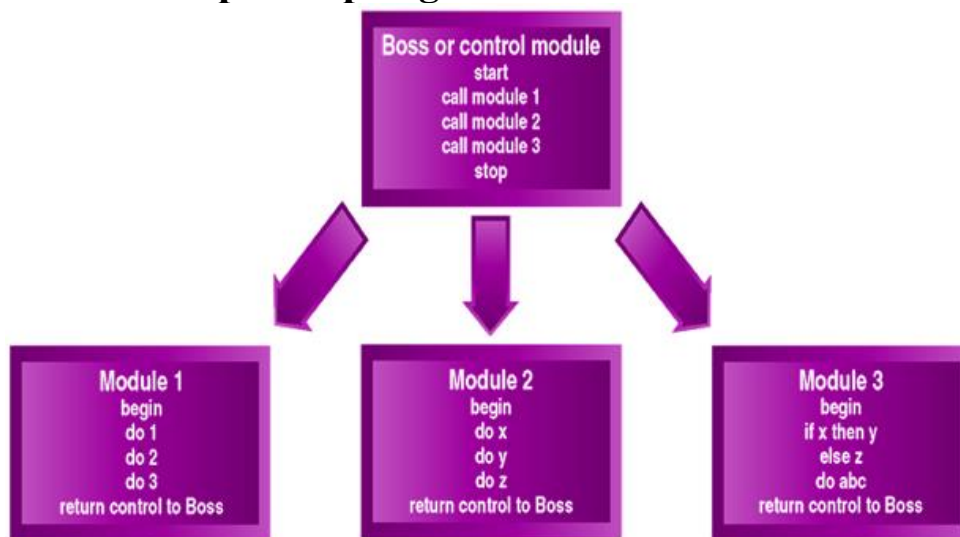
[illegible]

Boss or control module
start
call module 1
call module 2
call module 3
stop

Module 1
begin
do 1
do 2
do 3
return control to Boss

Module 2
begin
do x
do y
do z
return control to Boss

Module 3
begin
if x then y
else z
do abc
return control to Boss